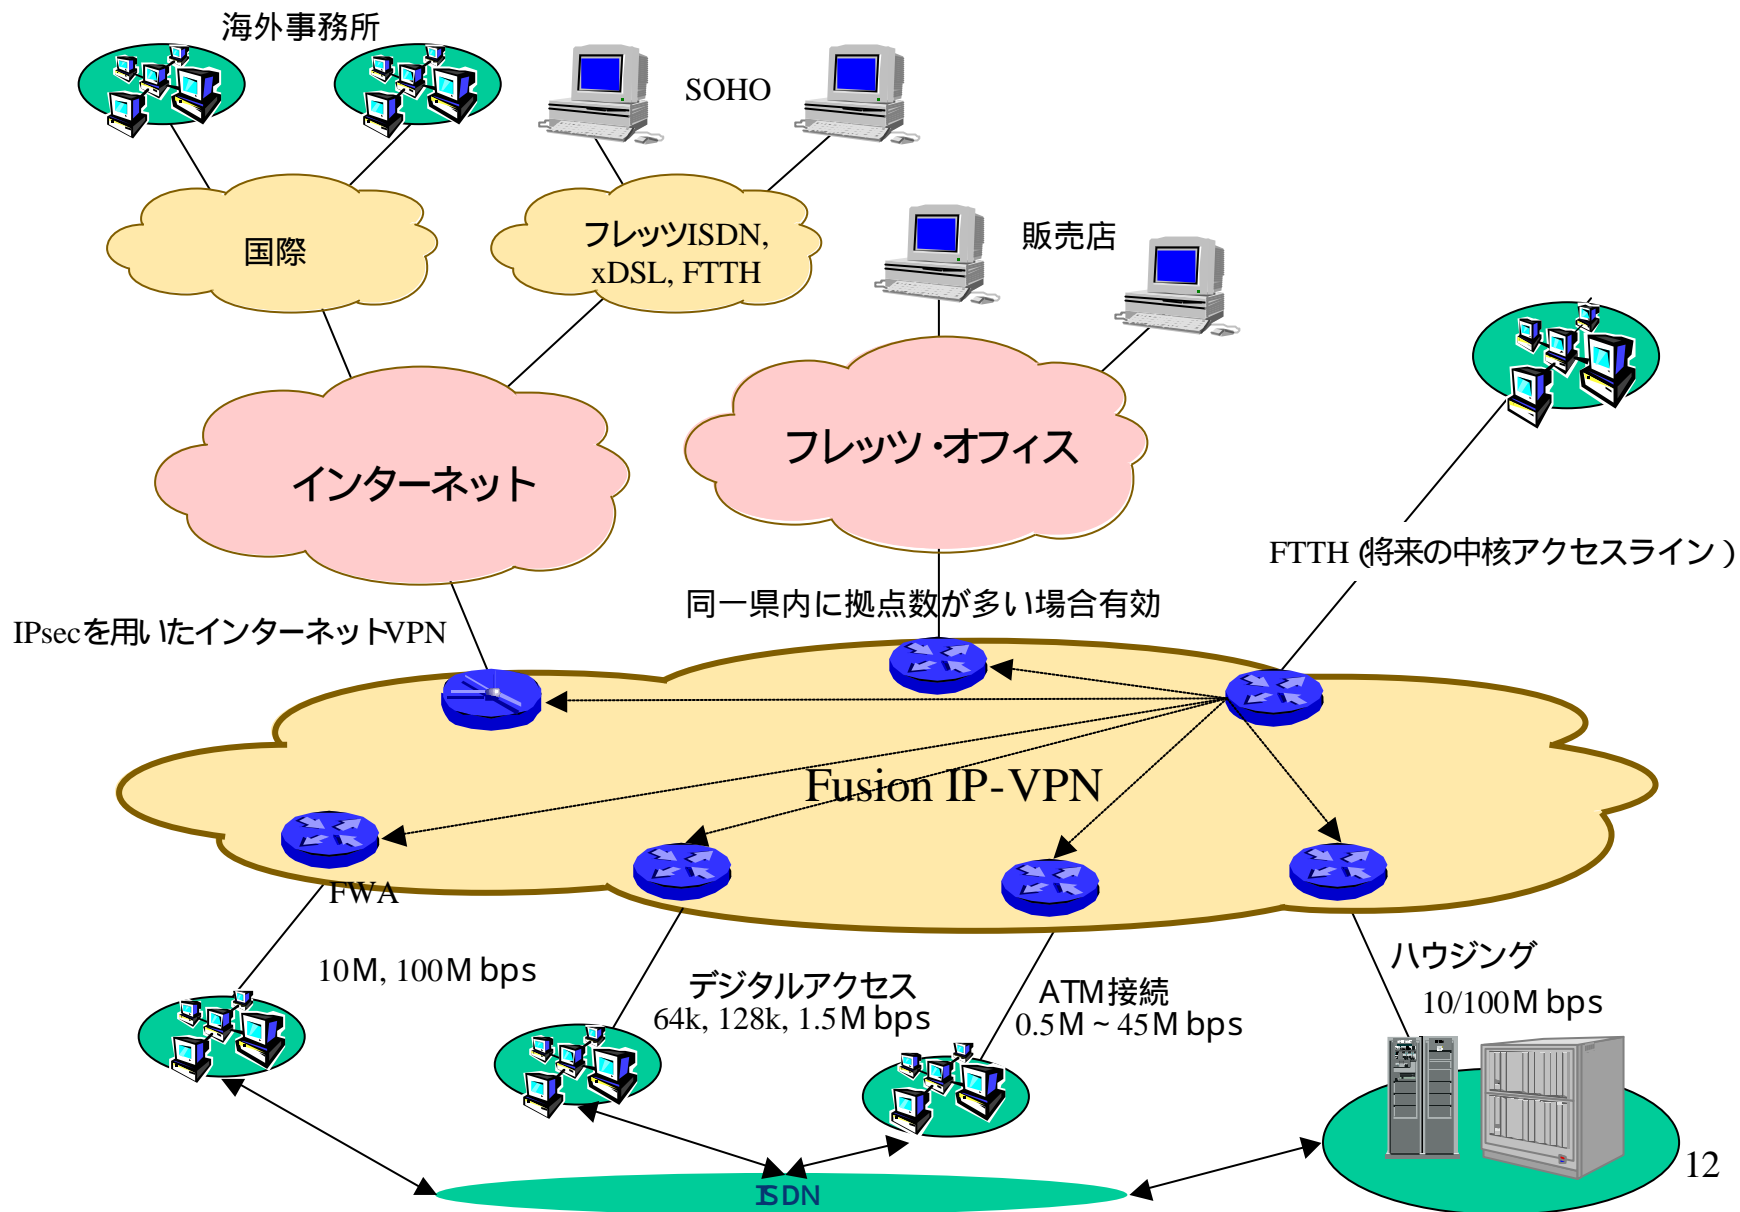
海外事務所

SOHO

国際

フレッツISDN, xDSL, FTTH

販売店

インターネット

フレッツ・オフィス

FTTH (将来の中核アクセスライン)

同一県内に拠点数が多い場合有効

IPsecを用いたインターネットVPN

Fusion IP-VPN

FWA

10M, 100M bps

デジタルアクセス
64k, 128k, 1.5M bps

ATM接続
0.5M ~ 45M bps

ハウジング
10/100M bps

ISDN

12